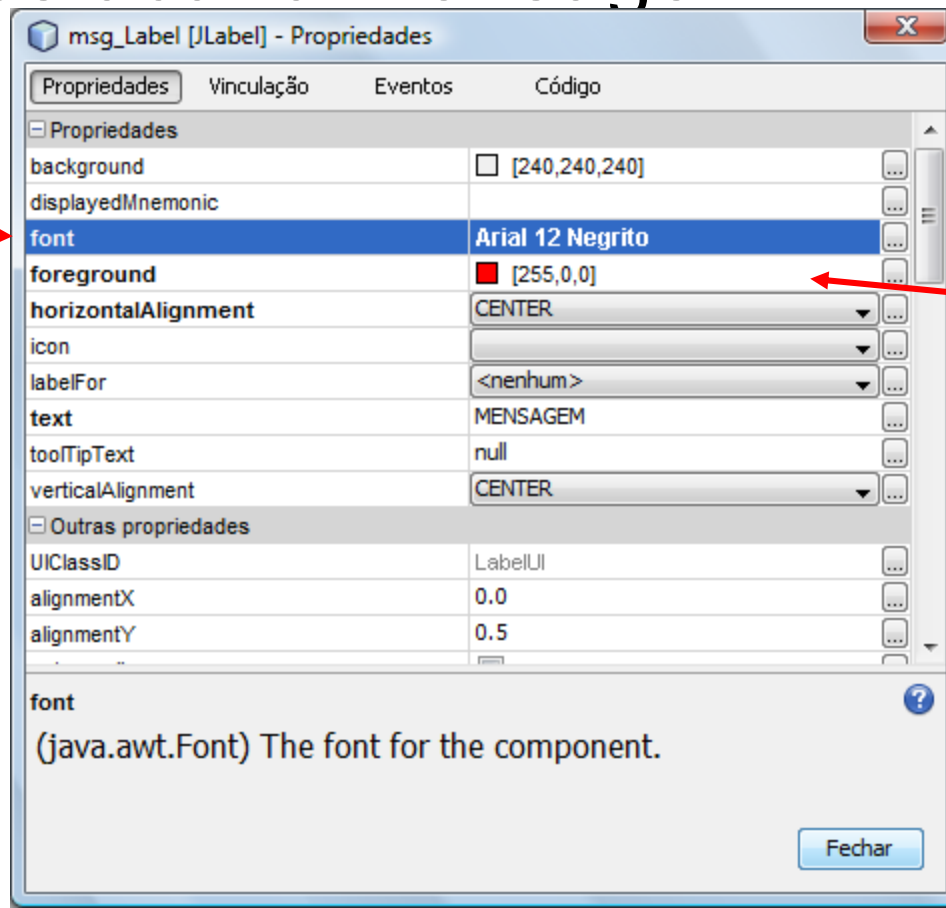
msg_Label [JLabel] - Propriedades

Propriedades Vinculação Eventos Código

Propriedades

| | |
|---|---|
| background | [240,240,240] |
| displayedMnemonic | |
| font | Arial 12 Negrito |
| foreground | [255,0,0] |
| horizontalAlignment | CENTER |
| icon | |
| labelFor | <nenhum> |
| text | MENSAGEM |
| toolTipText | null |
| verticalAlignment | CENTER |

Outras propriedades

| | |
|---|---|
| UIClassID | LabelUI |
| alignmentX | 0.0 |
| alignmentY | 0.5 |

font

(java.awt.Font) The font for the component.

Fechar